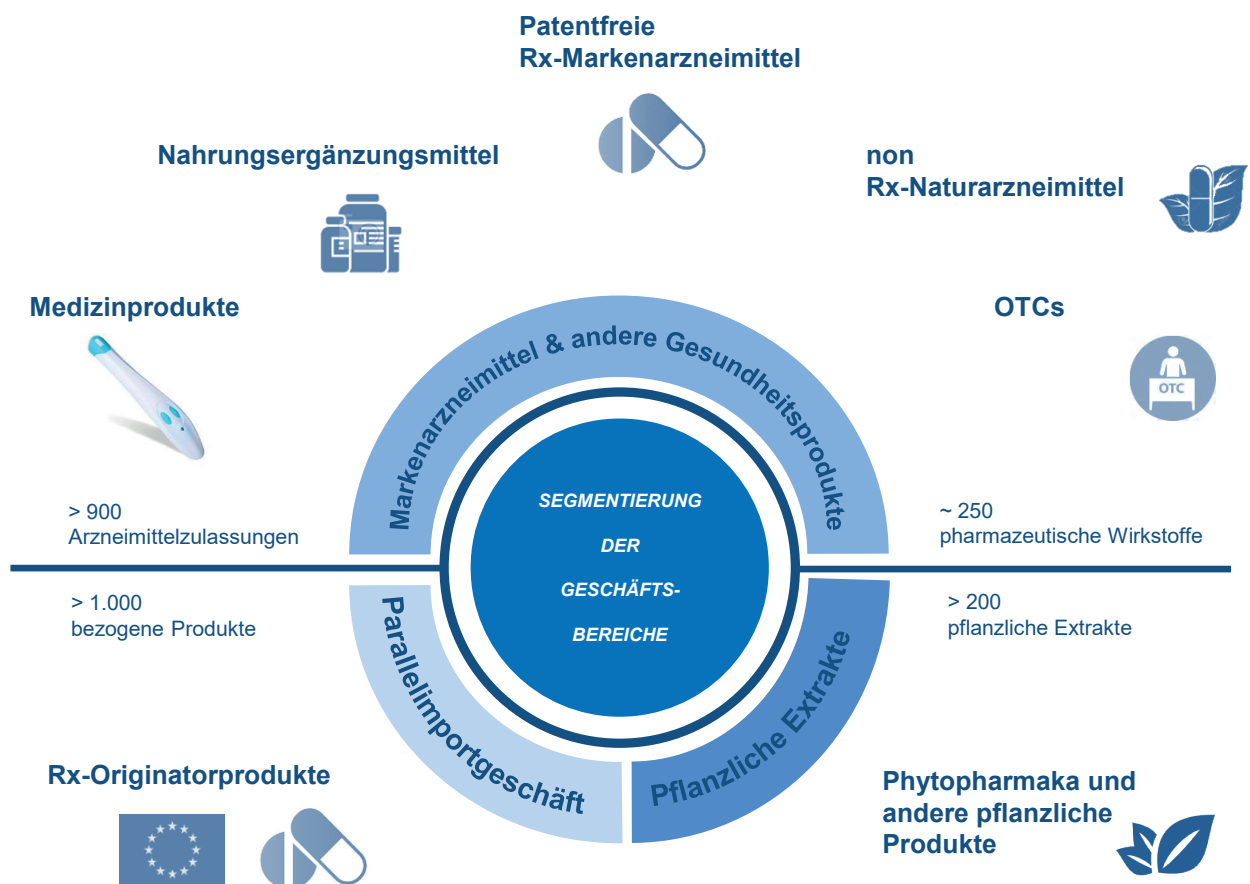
Patentfreie
Rx-Markenarzneimittel

Nahrungsergänzungsmittel

non
Rx-Naturarzneimittel

Medizinprodukte

OTCs

OTC

Markenarzneimittel & andere Gesundheitsprodukte

SEGMENTIERUNG
DER
GESCHÄFTS-
BEREICHE

> 900
Arzneimittelzulassungen

~ 250
pharmazeutische Wirkstoffe

> 1.000
bezogene Produkte

> 200
pflanzliche Extrakte

Parallelimportgeschäft

Pflanzliche Extrakte

Rx-Originatorprodukte

Phytopharmaka und andere pflanzliche Produkte